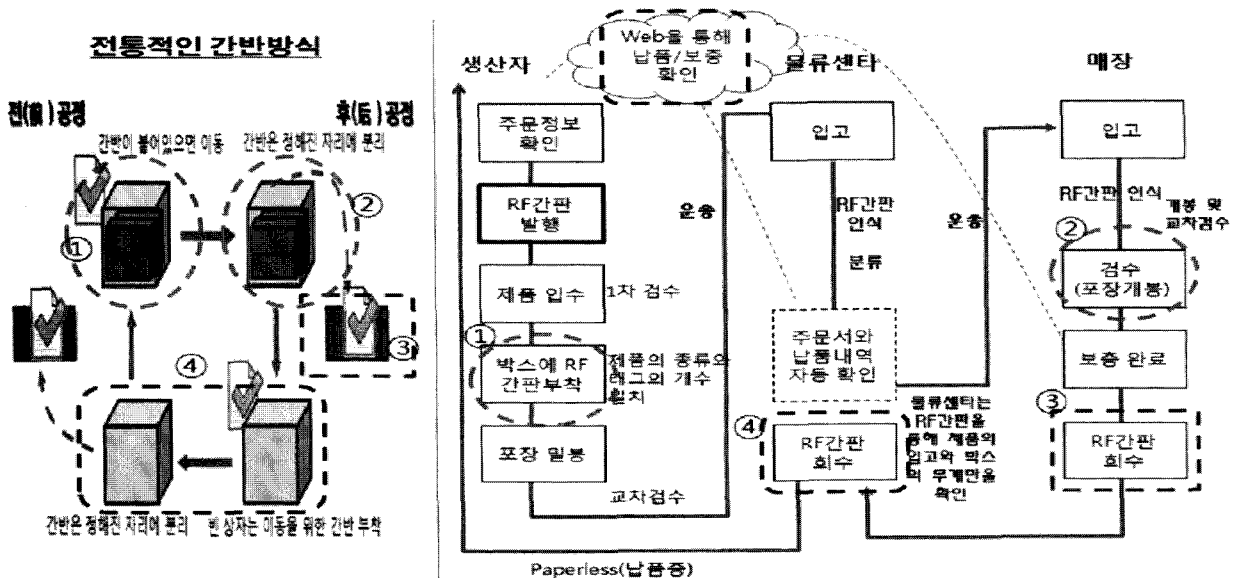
전통적인 간반방식

전(前) 공정

후(後) 공정

간반이 붙어있으면 이동

간반은 정해진 자리에 분리

①

②

③

④

간반은 정해진 자리에 분리

빈 상자는 이동을 위한 간반 부착

생산자

Web을 통해 납품/보충 확인

물류센터

매장

주문정보 확인

RF간판 발행

운송

제품 입수

1차 검수

①

박스에 RF 간판부착

제품의 종류와 태그의 개수 일치

포장 밀봉

교차검수

입고

RF간판 인식

분류

운송

주문서와 납품내역 자동 확인

④

RF간판 회수

물류센터는 RF간판을 통해 제품의 입고와 박스의 무게변을 확인

입고

RF간판 인식

개봉 및 교차검수

②

검수 (포장개봉)

보충 완료

③

RF간판 회수

Paperless(납품증)